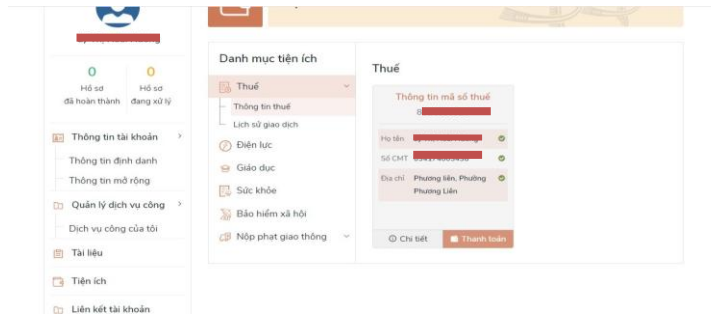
0
Hồ sơ
đã hoàn thành

0
Hồ sơ
đang xử lý

Thông tin tài khoản
Thông tin định danh
Thông tin mở rộng
Quản lý dịch vụ công
Dịch vụ công của tôi
Tài liệu
Tiện ích
Liên kết tài khoản

Danh mục tiện ích
Thuế
Thông tin thuế
Lịch sử giao dịch
Điện lực
Giáo dục
Sức khỏe
Bảo hiểm xã hội
Nộp phạt giao thông

Thuế
Thông tin mã số thuế
8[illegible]
| Họ tên | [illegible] |
|---|---|
| Số CMT | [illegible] |
| Địa chỉ | Phương liên, Phường Phương Liên |

Chi tiết
Thanh toán